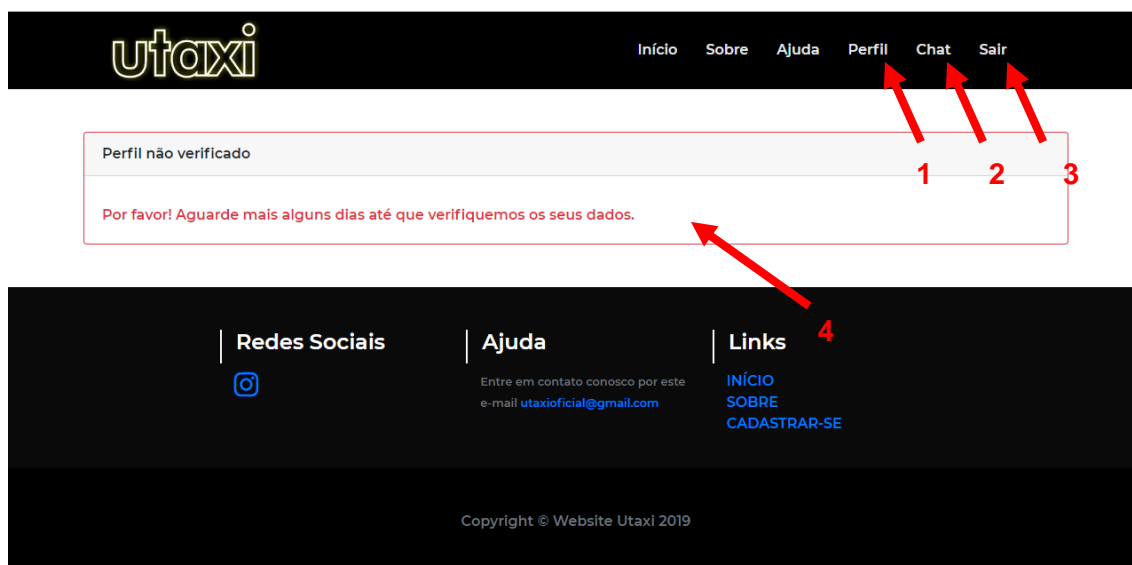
utaxi

Início Sobre Ajuda Perfil Chat Sair

1 2 3

Perfil não verificado

Por favor! Aguarde mais alguns dias até que verifiquemos os seus dados.

4

Redes Sociais

Ajuda

Entre em contato conosco por este e-mail utaxioficial@gmail.com

Links

INÍCIO
SOBRE
CADASTRAR-SE

Copyright © Website Utaxi 2019